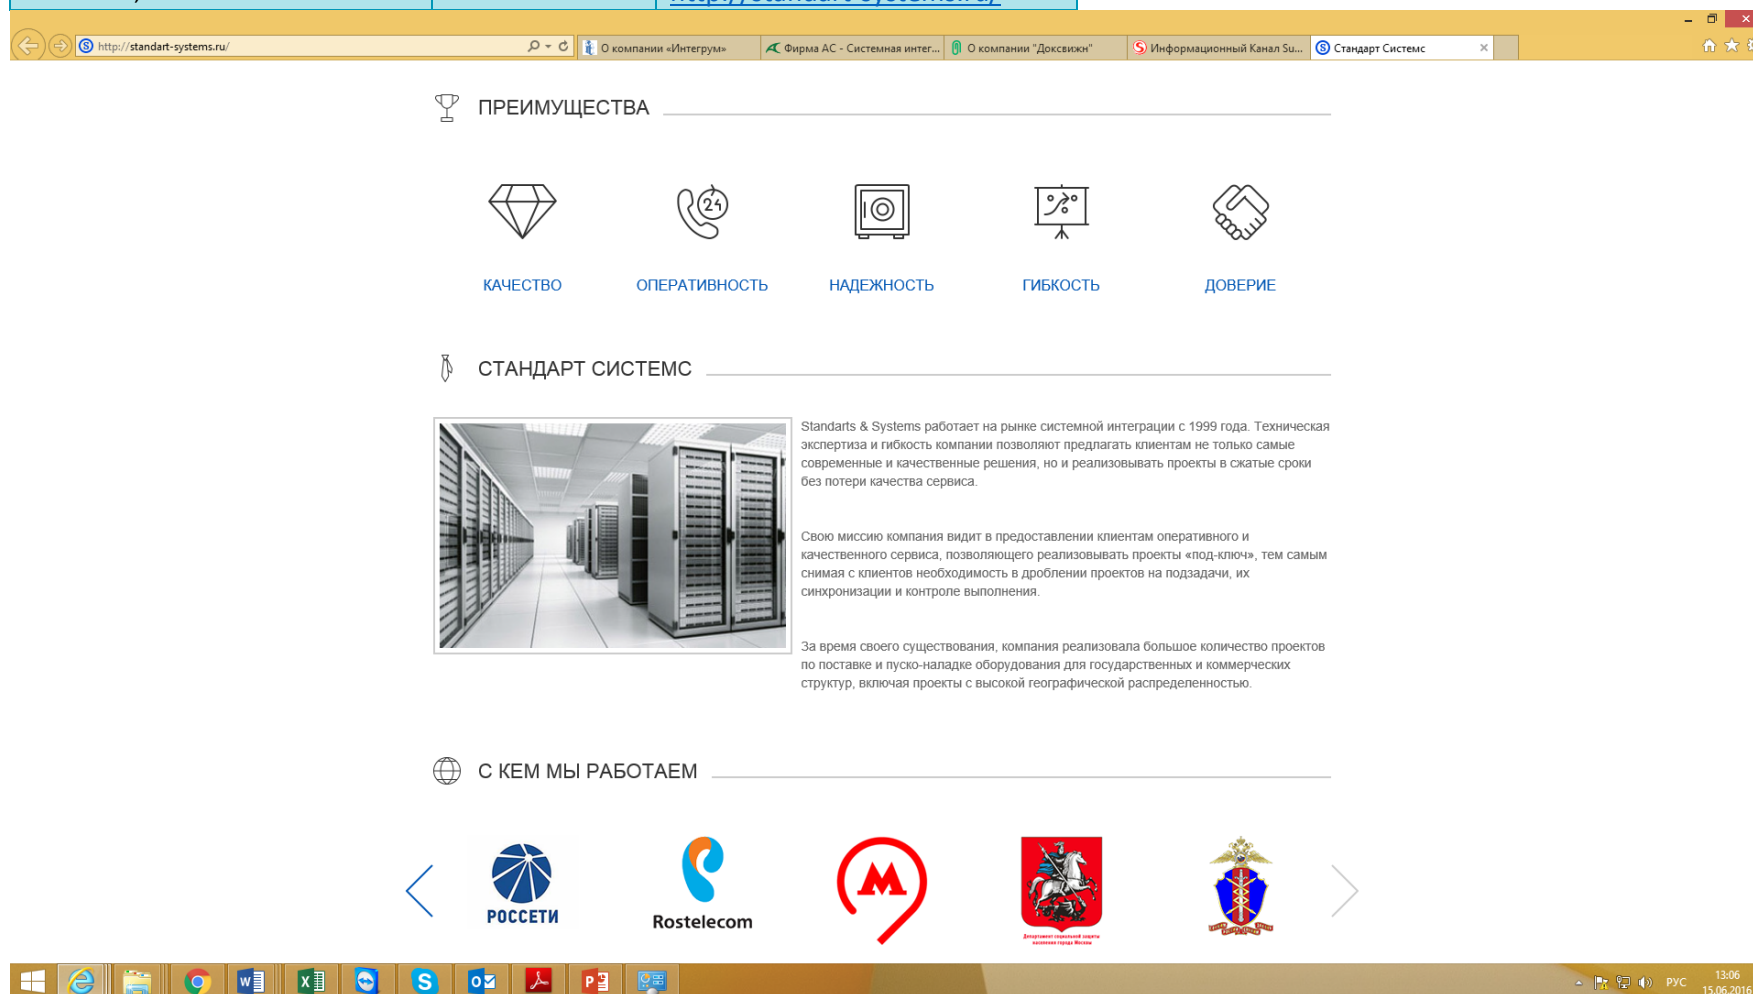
http://standart-systems.ru/

О компании «Интегрум» | Фирма АС - Системная интег... | О компании "Доксвижн" | Информационный Канал Su... | Стандарт Системс

ПРЕИМУЩЕСТВА

КАЧЕСТВО

ОПЕРАТИВНОСТЬ

НАДЕЖНОСТЬ

ГИБКОСТЬ

ДОВЕРИЕ

СТАНДАРТ СИСТЕМС

Standarts & Systems работает на рынке системной интеграции с 1999 года. Техническая экспертиза и гибкость компании позволяют предлагать клиентам не только самые современные и качественные решения, но и реализовывать проекты в сжатые сроки без потери качества сервиса.

Свою миссию компания видит в предоставлении клиентам оперативного и качественного сервиса, позволяющего реализовывать проекты «под-ключ», тем самым снимая с клиентов необходимость в дроблении проектов на подзадачи, их синхронизации и контроле выполнения.

За время своего существования, компания реализовала большое количество проектов по поставке и пуско-наладке оборудования для государственных и коммерческих структур, включая проекты с высокой географической распределенностью.

С КЕМ МЫ РАБОТАЕМ

РОССЕТИ

Rostelecom

М

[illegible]

РУС 13:06 15.06.2016